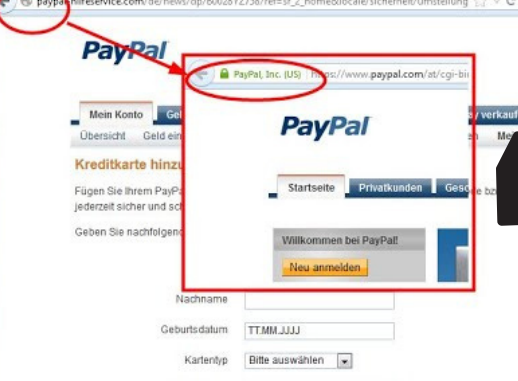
paypal.hilfeservice.com/de/news/dp/6002812758/ref=sr_2_home&locale/sicherheit/umstellung

PayPal

Mein Konto
Gel
Übersicht
Geld ein
Kreditkarte hinzu
Fügen Sie Ihrem PayP
jederzeit sicher und sc
Geben Sie nachfolgen

PayPal, Inc. (US) https://www.paypal.com/at/cgi-bi

PayPal

Startseite
Privatkunden
Gesc

Willkommen bei PayPal!
Neu anmelden

/ verkauf
Me

Nachname
Geburtsdatum TT.MM.JJJJ
Kartentyp Bitte auswählen